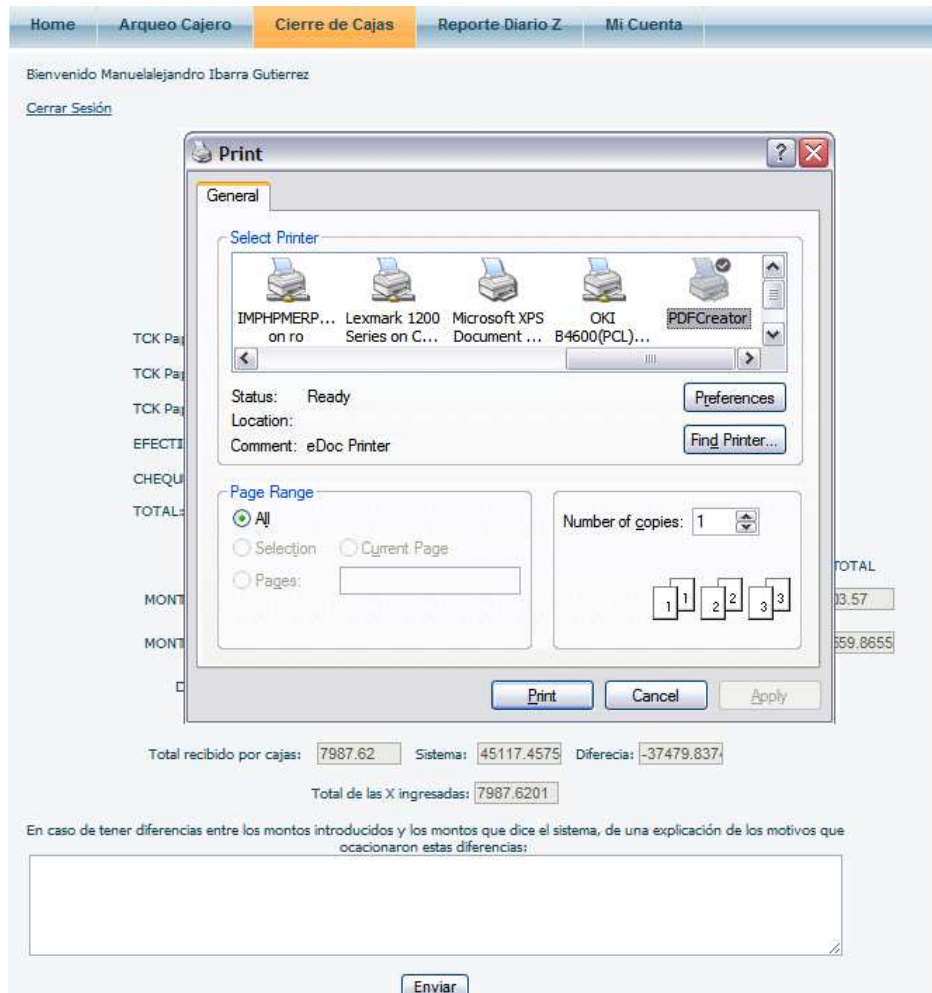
Home | Arqueo Cajero | Cierre de Cajas | Reporte Diario Z | Mi Cuenta

Bienvenido Manuelalejandro Ibarra Gutierrez

Cerrar Sesión

Print

General

Select Printer

IMPHPMERP... on ro
Lexmark 1200 Series on C...
Microsoft XPS Document ...
OKI B4600(PCL)...
PDFCreator

Status: Ready
Location:
Comment: eDoc Printer

Preferences

Find Printer...

Page Range

All

Selection

Current Page

Pages:

Number of copies: 1

Print | Cancel | Apply

TCK Pa
TCK Pa
TCK Pa
EFECTI
CHEQU
TOTAL
TOTAL
MONT 03.57
MONT 559.8655
D

Total recibido por cajas: 7987.62 Sistema: 45117.4575 Diferecia: -37479.8374

Total de las X ingresadas: 7987.6201

En caso de tener diferencias entre los montos introducidos y los montos que dice el sistema, de una explicación de los motivos que ocacionaron estas diferencias:

Enviar